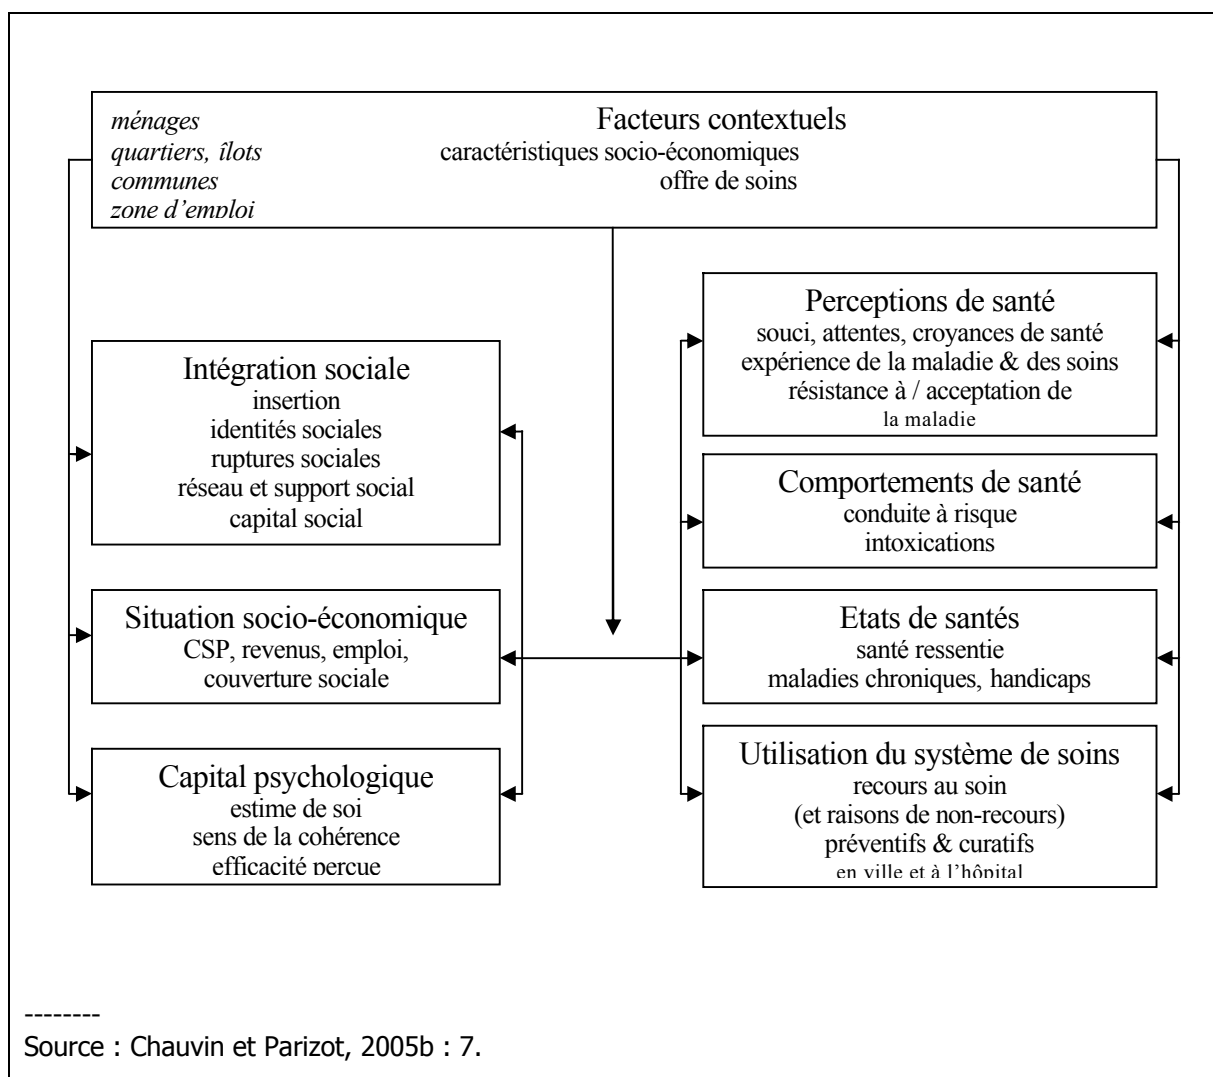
ménages
quartiers, îlots
communes
zone d'emploi

Facteurs contextuels
caractéristiques socio-économiques
offre de soins

Intégration sociale
insertion
identités sociales
ruptures sociales
réseau et support social
capital social

Situation socio-économique
CSP, revenus, emploi,
couverture sociale

Capital psychologique
estime de soi
sens de la cohérence
efficacité perçue

Perceptions de santé
souci, attentes, croyances de santé
expérience de la maladie & des soins
résistance à / acceptation de
la maladie

Comportements de santé
conduite à risque
intoxications

Etats de santés
santé ressentie
maladies chroniques, handicaps

Utilisation du système de soins
recours au soin
(et raisons de non-recours)
préventifs & curatifs
en ville et à l'hôpital

--------
Source : Chauvin et Parizot, 2005b : 7.